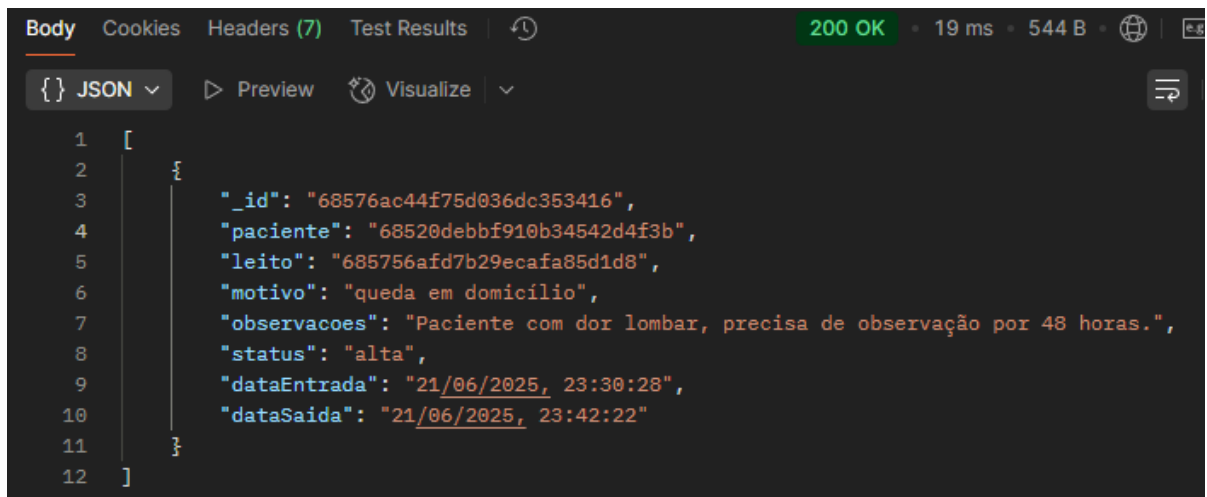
Body Cookies Headers (7) Test Results 200 OK 19 ms 544 B

{} JSON ▷ Preview Visualize

1 [
2 {
3 "_id": "68576ac44f75d036dc353416",
4 "paciente": "68520debbf910b34542d4f3b",
5 "leito": "685756afd7b29ecafa85d1d8",
6 "motivo": "queda em domicílio",
7 "observacoes": "Paciente com dor lombar, precisa de observação por 48 horas.",
8 "status": "alta",
9 "dataEntrada": "21/06/2025, 23:30:28",
10 "dataSaida": "21/06/2025, 23:42:22"
11 }
12 ]